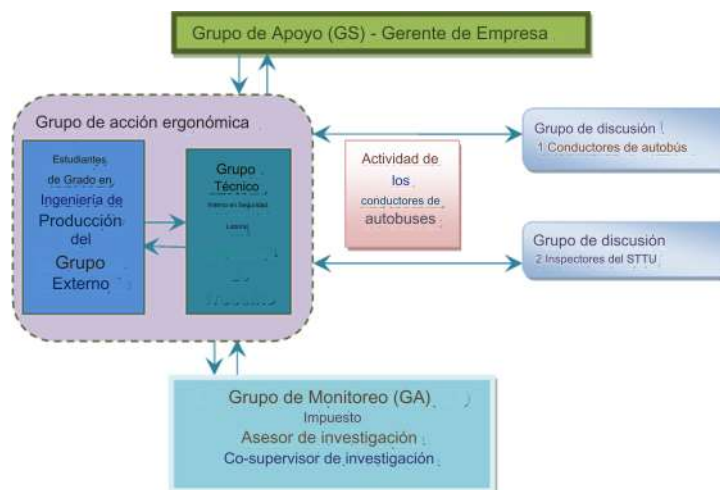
Grupo de Apoyo (GS) - Gerente de Empresa

Grupo de acción ergonómica

Estudiantes de Grado en Ingeniería de Producción del Grupo Externo

Grupo Técnico
Interno en Seguridad Laboral
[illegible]
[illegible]

Actividad de los conductores de autobuses

Grupo de discusión
1 Conductores de autobús

Grupo de discusión
2 Inspectores del STTU

Grupo de Monitoreo (GA)
Impuesto
Asesor de investigación
Co-supervisor de investigación